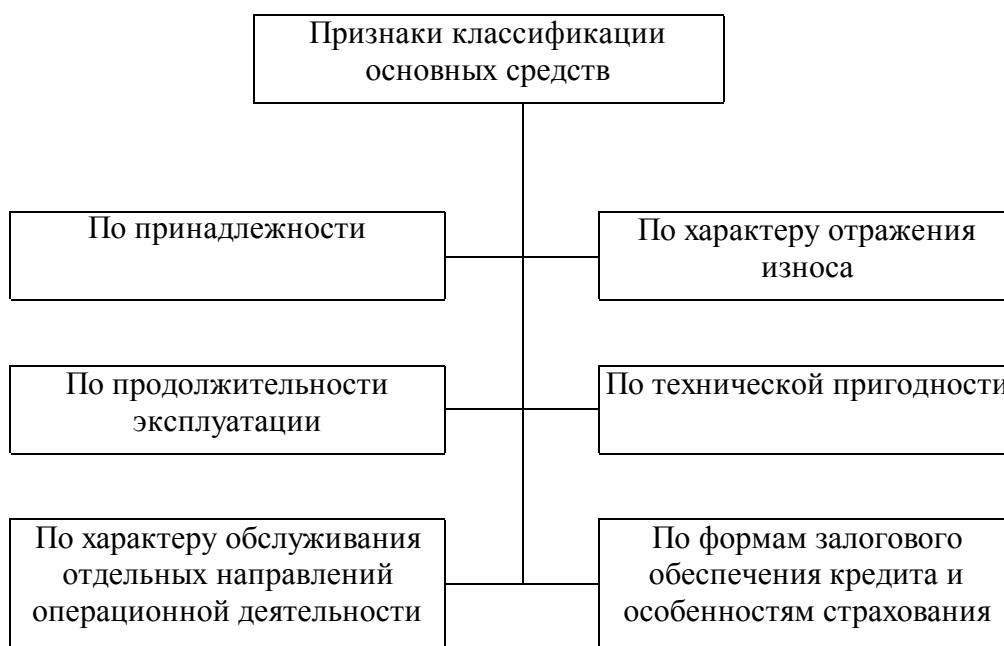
Признаки классификации основных средств

По принадлежности

По характеру отражения износа

По продолжительности эксплуатации

По технической пригодности

По характеру обслуживания отдельных направлений операционной деятельности

По формам залогового обеспечения кредита и особенностям страхования